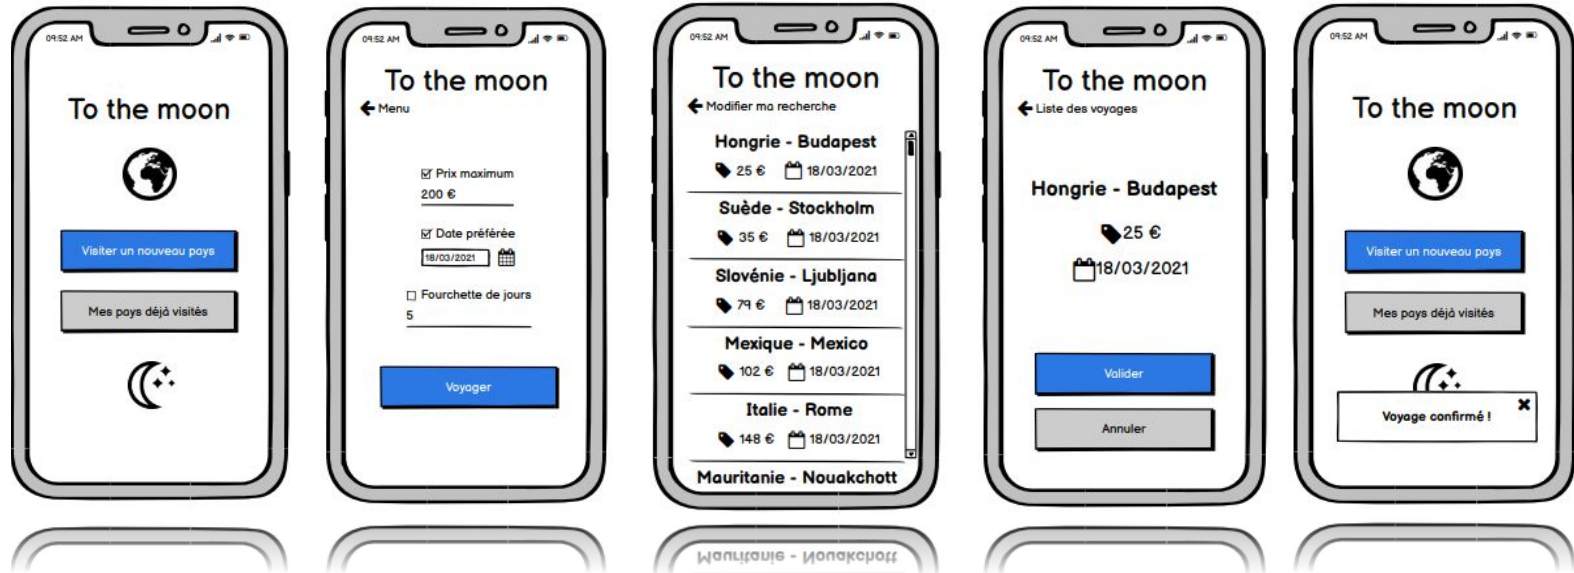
09:52 AM

To the moon

Visiter un nouveau pays

Mes pays déjà visités

09:52 AM

To the moon

Menu

☑ Prix maximum
200 €

☑ Date préférée
18/03/2021

☐ Fourchette de jours
5

Voyager

09:52 AM

To the moon

Modifier ma recherche

Hongrie - Budapest
25 € 18/03/2021

Suède - Stockholm
35 € 18/03/2021

Slovénie - Ljubljana
79 € 18/03/2021

Mexique - Mexico
102 € 18/03/2021

Italie - Rome
148 € 18/03/2021

Mauritanie - Nouakchott

09:52 AM

To the moon

Liste des voyages

Hongrie - Budapest

25 €

18/03/2021

Valider

Annuler

09:52 AM

To the moon

Visiter un nouveau pays

Mes pays déjà visités

Voyage confirmé !

Mauritanie - Nouakchott